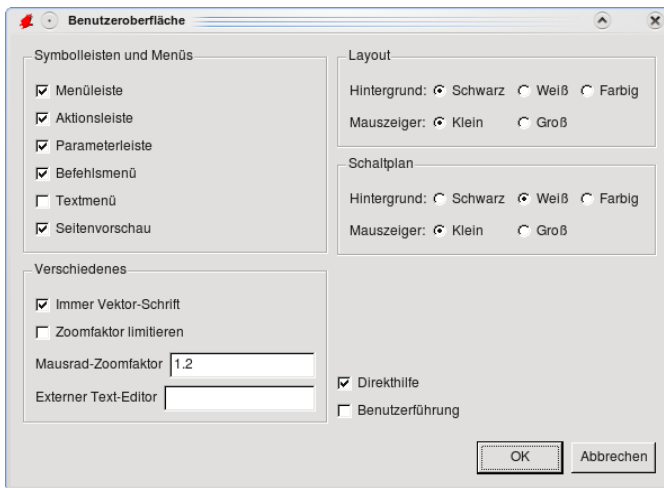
Benutzeroberfläche

Symbolleisten und Menüs

Menüleiste

Aktionsleiste

Parameterleiste

Befehlsmenü

Textmenü

Seitenvorschau

Layout

Hintergrund: Schwarz Weiß Farbig

Mauszeiger: Klein Groß

Schaltplan

Hintergrund: Schwarz Weiß Farbig

Mauszeiger: Klein Groß

Verschiedenes

Immer Vektor-Schrift

Zoomfaktor limitieren

Mausrad-Zoomfaktor 1.2

Externer Text-Editor

Direkthilfe

Benutzerführung

OK

Abbrechen